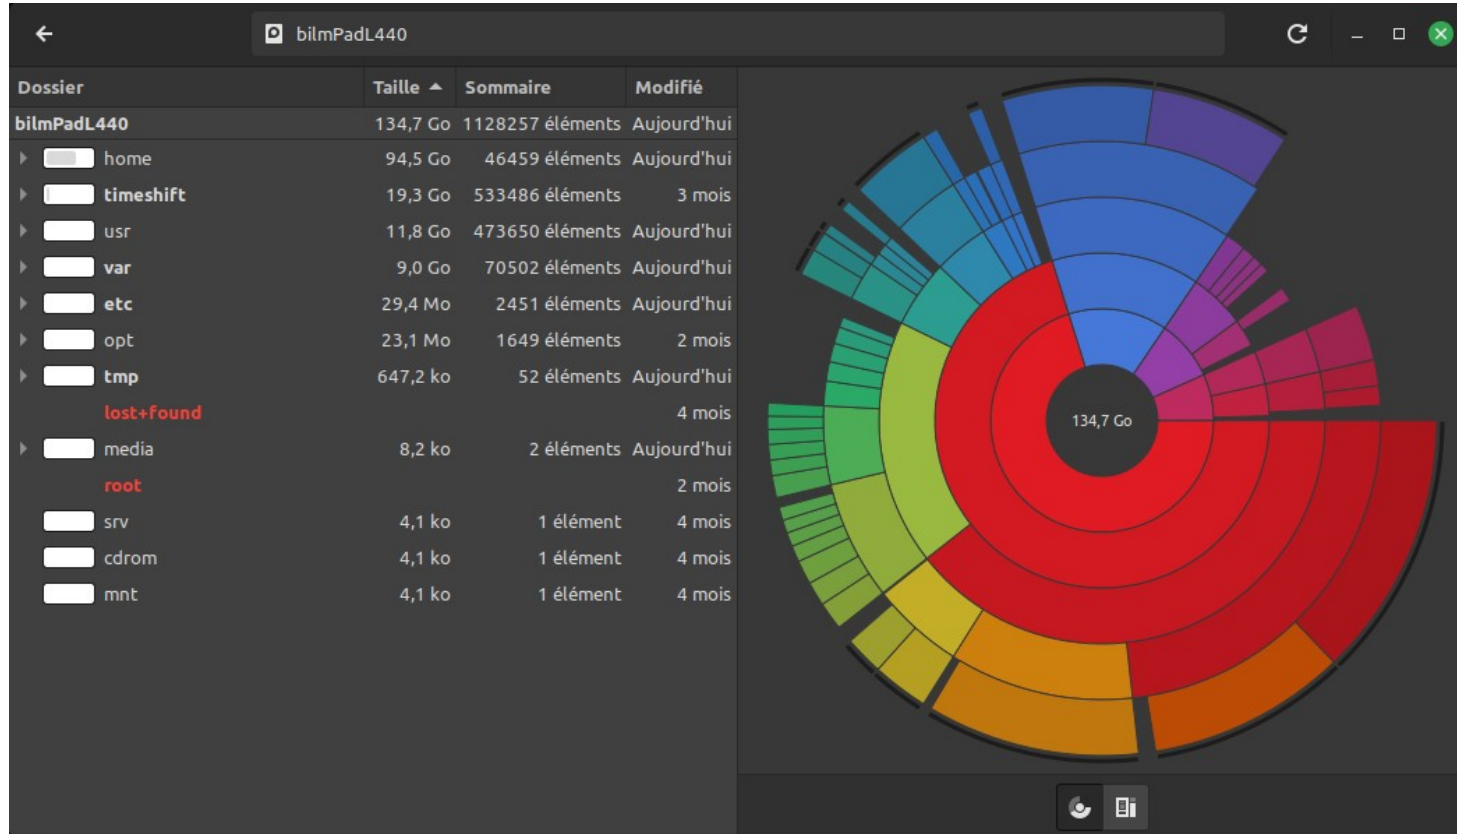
bilmPadL440

| Dossier | Taille | Sommaire | Modifié |
|---|---|---|---|
| bilmPadL440 | 134,7 Go | 1128257 éléments | Aujourd'hui |
| home | 94,5 Go | 46459 éléments | Aujourd'hui |
| timeshift | 19,3 Go | 533486 éléments | 3 mois |
| usr | 11,8 Go | 473650 éléments | Aujourd'hui |
| var | 9,0 Go | 70502 éléments | Aujourd'hui |
| etc | 29,4 Mo | 2451 éléments | Aujourd'hui |
| opt | 23,1 Mo | 1649 éléments | 2 mois |
| tmp | 647,2 ko | 52 éléments | Aujourd'hui |
| lost+found | | | 4 mois |
| media | 8,2 ko | 2 éléments | Aujourd'hui |
| root | | | 2 mois |
| srv | 4,1 ko | 1 élément | 4 mois |
| cdrom | 4,1 ko | 1 élément | 4 mois |
| mnt | 4,1 ko | 1 élément | 4 mois |

134,7 Go